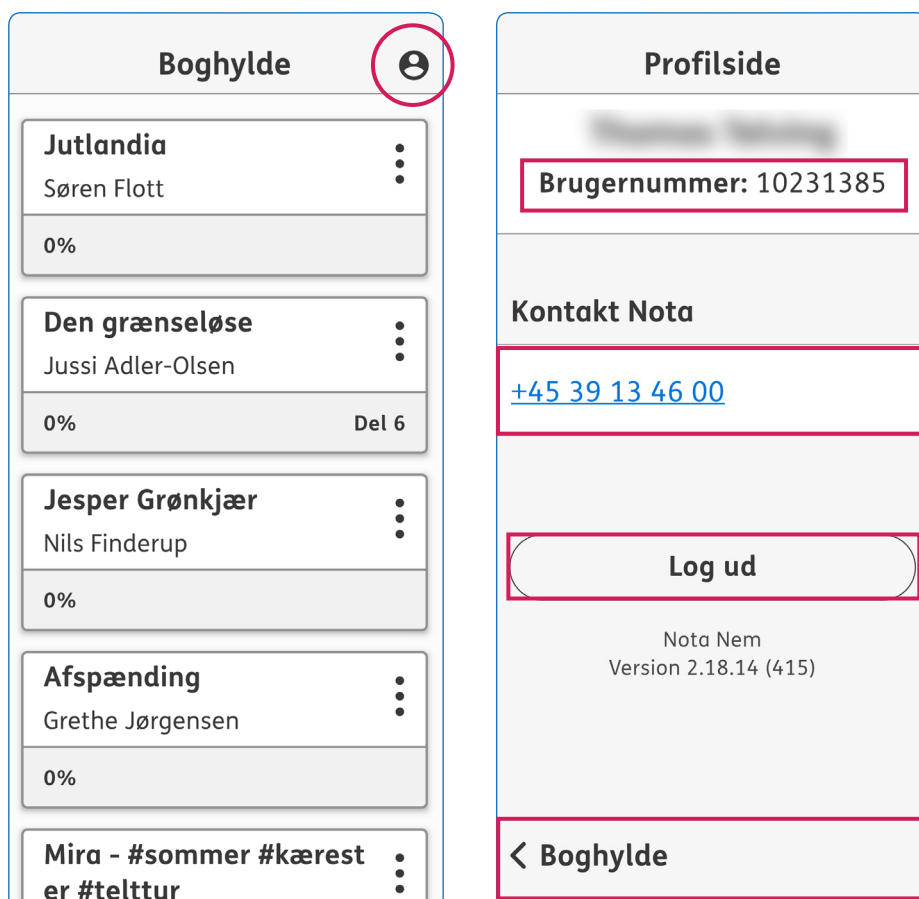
Boghylde

Jutlandia
Søren Flott
0%

Den grænseløse
Jussi Adler-Olsen
0%
Del 6

Jesper Grønkjær
Nils Finderup
0%

Afspænding
Grethe Jørgensen
0%

Mira - #sommer #kærest er #telttur

Profilside

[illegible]

Brugernummer: 10231385

Kontakt Nota

+45 39 13 46 00

Log ud

Nota Nem
Version 2.18.14 (415)

< Boghylde